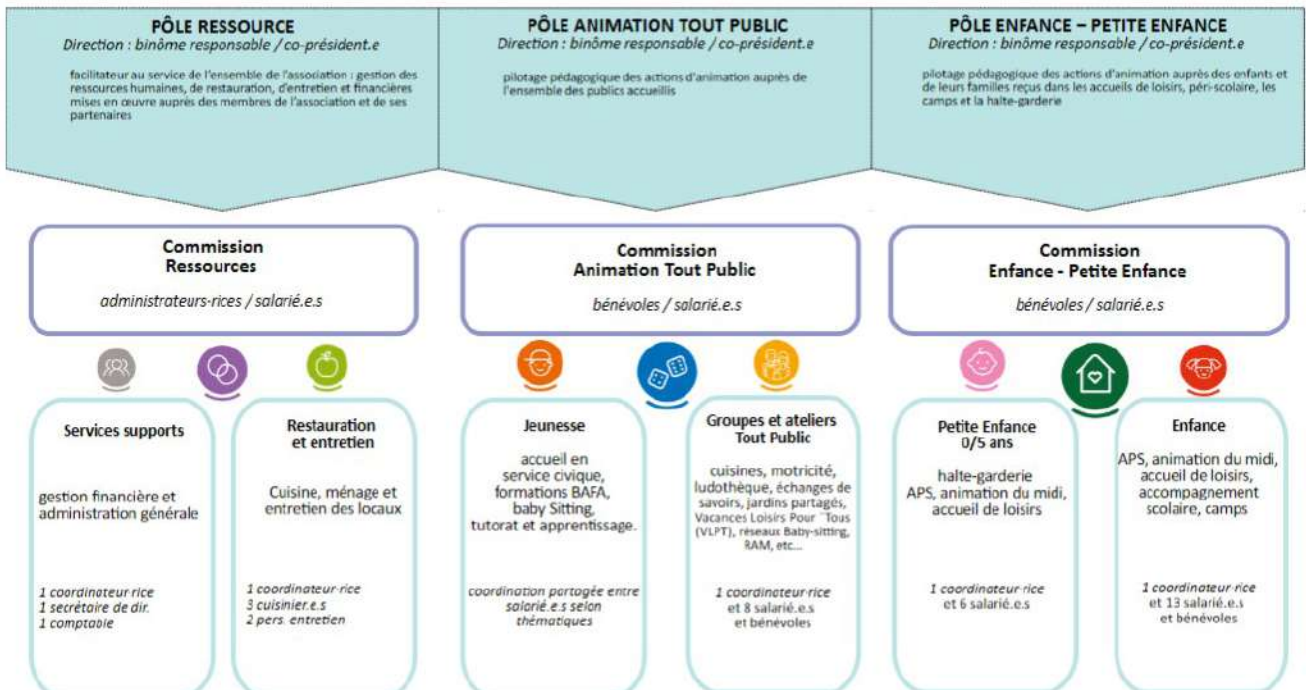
PÔLE RESSOURCE
Direction : binôme responsable / co-président.e

facilitateur au service de l'ensemble de l'association : gestion des ressources humaines, de restauration, d'entretien et financières mises en œuvre auprès des membres de l'association et de ses partenaires

PÔLE ANIMATION TOUT PUBLIC
Direction : binôme responsable / co-président.e

pilotage pédagogique des actions d'animation auprès de l'ensemble des publics accueillis

PÔLE ENFANCE – PETITE ENFANCE
Direction : binôme responsable / co-président.e

pilotage pédagogique des actions d'animation auprès des enfants et de leurs familles reçus dans les accueils de loisirs, péri-scolaire, les camps et la halte-garderie

Commission Ressources
administrateurs·rices / salarié.e.s

Commission Animation Tout Public
bénévoles / salarié.e.s

Commission Enfance - Petite Enfance
bénévoles / salarié.e.s

Services supports
gestion financière et administration générale
1 coordinateur·rice
1 secrétaire de dir.
1 comptable

Restauration et entretien
Cuisine, ménage et entretien des locaux
1 coordinateur·rice
3 cuisinier.e.s
2 pers. entretien

Jeunesse
accueil en service civique, formations BAFA, baby Sitting, tutorat et apprentissage.
coordination partagée entre salarié.e.s selon thématiques

Groupes et ateliers Tout Public
cuisines, motricité, ludothèque, échanges de savoirs, jardins partagés, Vacances Loisirs Pour Tous (VLPT), réseaux Baby-sitting, RAM, etc...
1 coordinateur·rice et 8 salarié.e.s et bénévoles

Petite Enfance 0/5 ans
halte-garderie APS, animation du midi, accueil de loisirs
1 coordinateur·rice et 6 salarié.e.s

Enfance
APS, animation du midi, accueil de loisirs, accompagnement scolaire, camps
1 coordinateur·rice et 13 salarié.e.s et bénévoles